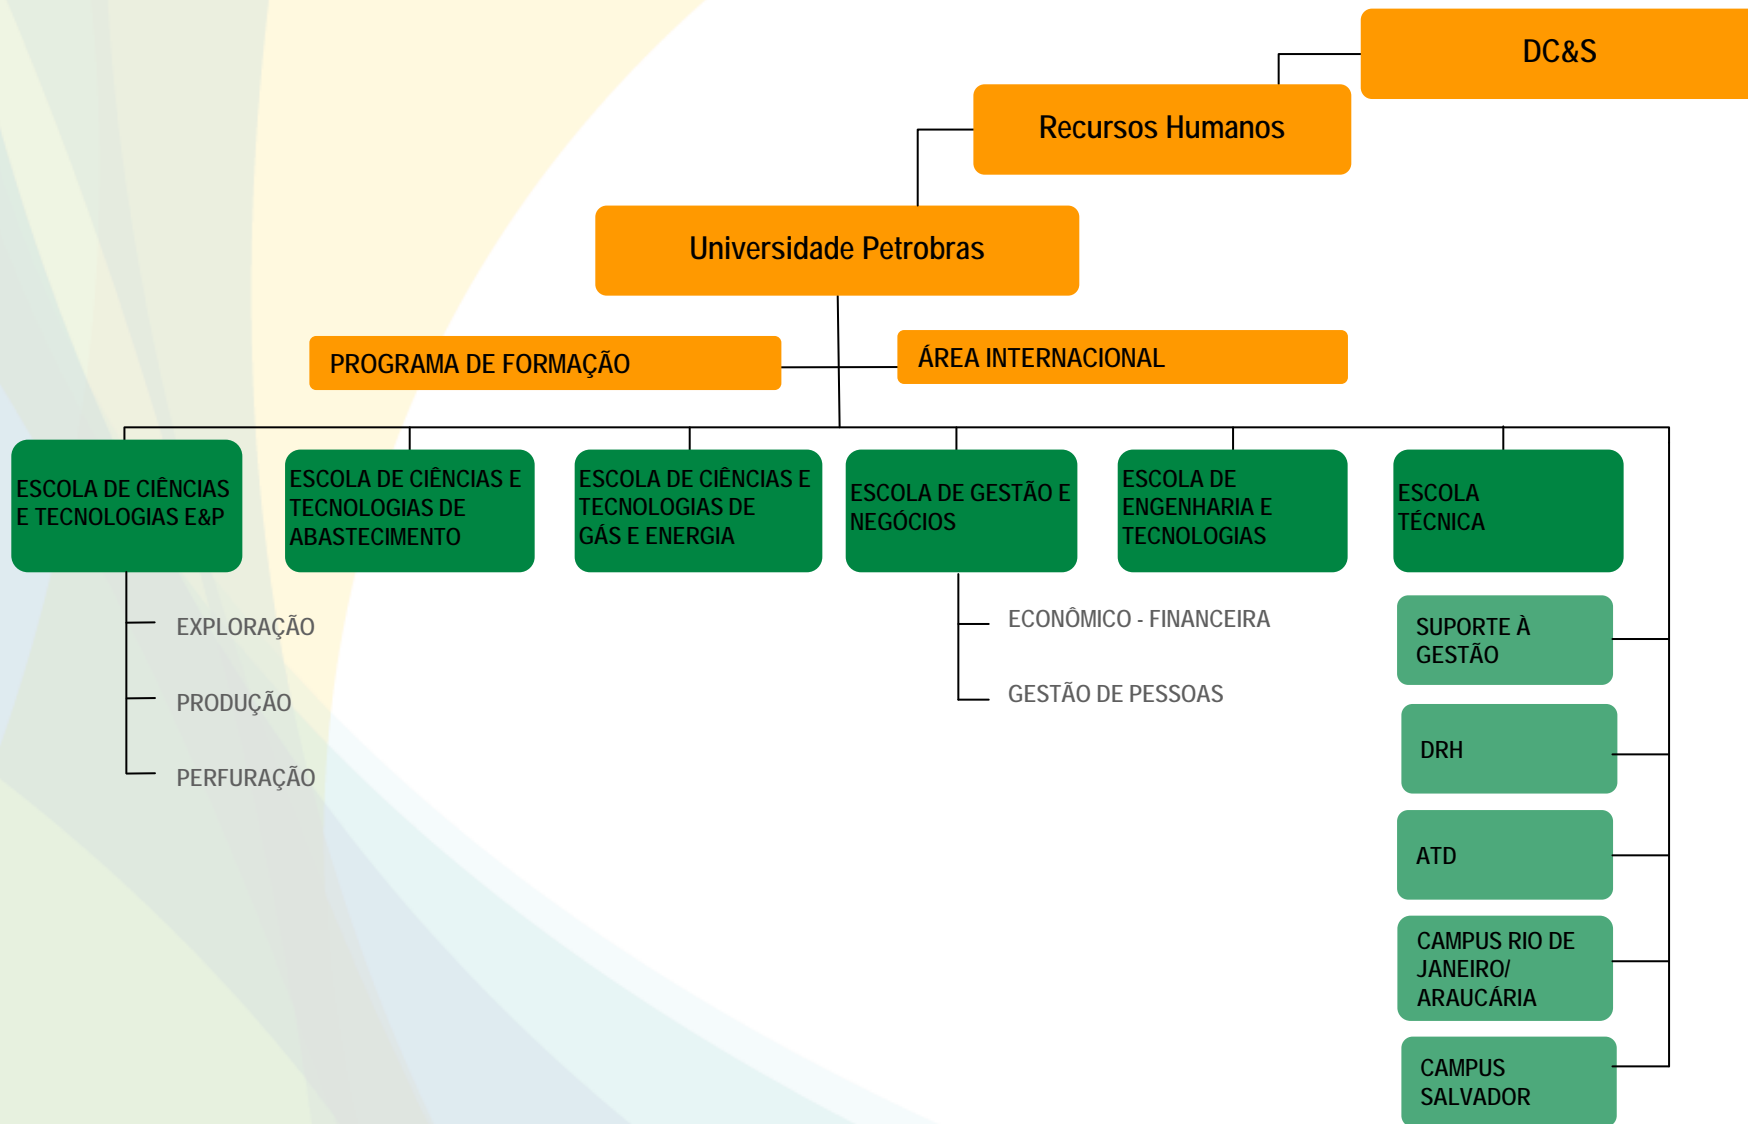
DC&S

Recursos Humanos

Universidade Petrobras

PROGRAMA DE FORMAÇÃO

ÁREA INTERNACIONAL

ESCOLA DE CIÊNCIAS E TECNOLOGIAS E&P

ESCOLA DE CIÊNCIAS E TECNOLOGIAS DE ABASTECIMENTO

ESCOLA DE CIÊNCIAS E TECNOLOGIAS DE GÁS E ENERGIA

ESCOLA DE GESTÃO E NEGÓCIOS

ESCOLA DE ENGENHARIA E TECNOLOGIAS

ESCOLA TÉCNICA

EXPLORAÇÃO

PRODUÇÃO

PERFURAÇÃO

ECONÔMICO - FINANCEIRA

GESTÃO DE PESSOAS

SUPORTE À GESTÃO

DRH

ATD

CAMPUS RIO DE JANEIRO/ ARAUCÁRIA

CAMPUS SALVADOR